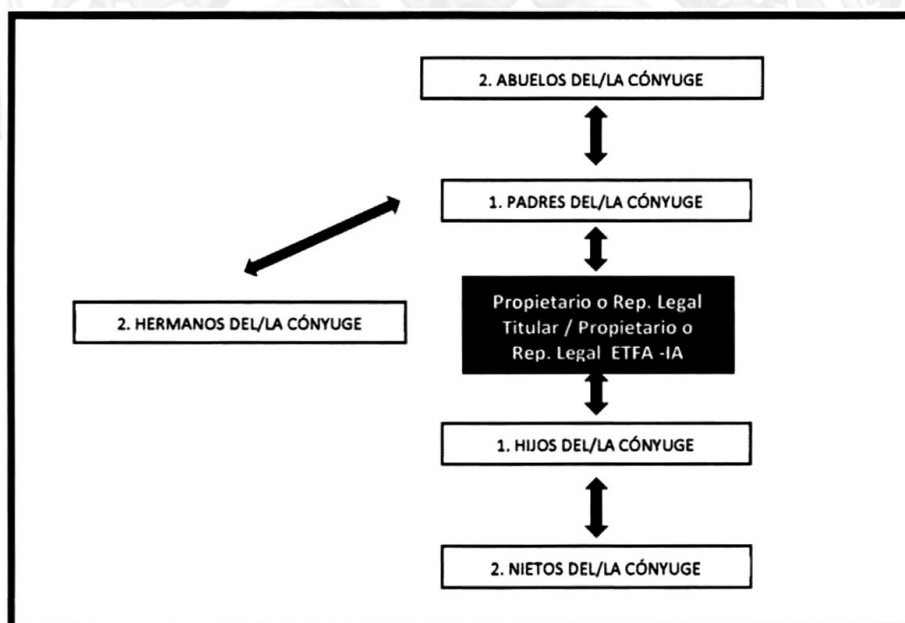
2. ABUELOS DEL/LA CÓNYUGE

1. PADRES DEL/LA CÓNYUGE

2. HERMANOS DEL/LA CÓNYUGE

Propietario o Rep. Legal Titular / Propietario o Rep. Legal ETFA -IA

1. HIJOS DEL/LA CÓNYUGE

2. NIETOS DEL/LA CÓNYUGE